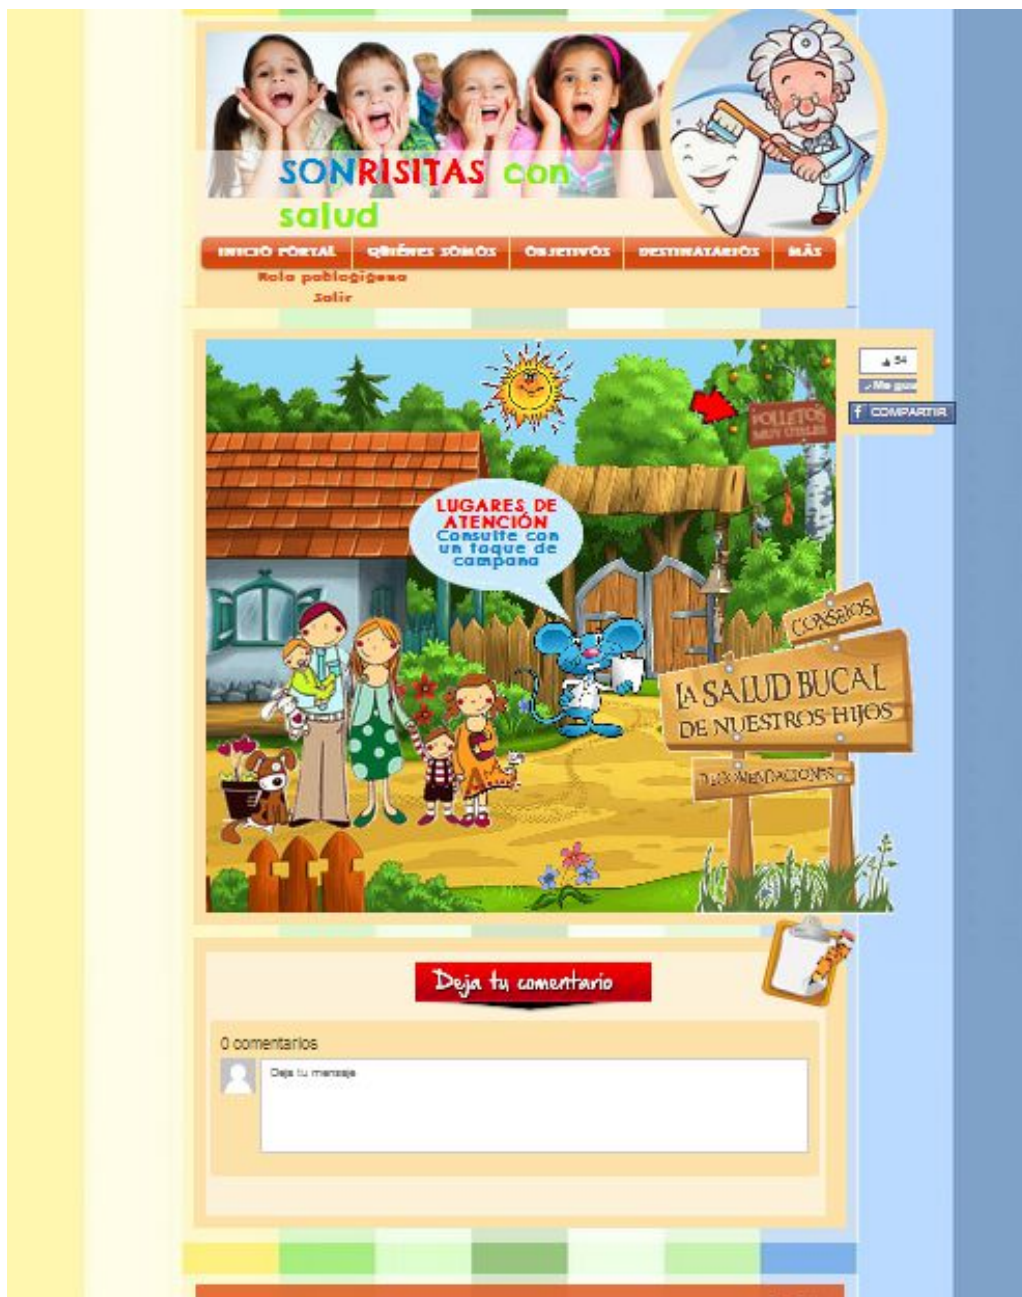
SONRISITAS con salud

INICIO PORTAL | QUIÉNES SOMOS | OBJETIVOS | DESTINATARIOS | MÁS

Rola pablogigena
Salir

54
Me gus
COMPARTIR

FOLLETOS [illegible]

LUGARES DE ATENCIÓN
Consulte con un toque de campana

CONSEJOS

LA SALUD BUCAL DE NUESTROS HIJOS

RECOMENDACIONES

Deja tu comentario

0 comentarios

Deja tu mensaje